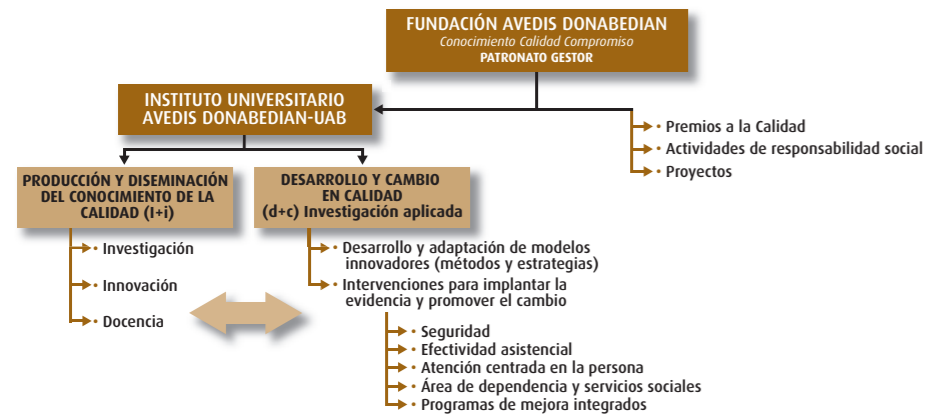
FUNDACIÓN AVEDIS DONABEDIAN
Conocimiento Calidad Compromiso
PATRONATO GESTOR

INSTITUTO UNIVERSITARIO AVEDIS DONABEDIAN-UAB

• Premios a la Calidad
• Actividades de responsabilidad social
• Proyectos

PRODUCCIÓN Y DISEMINACIÓN DEL CONOCIMIENTO DE LA CALIDAD (I+i)

• Investigación
• Innovación
• Docencia

DESARROLLO Y CAMBIO EN CALIDAD (d+c) Investigación aplicada

• Desarrollo y adaptación de modelos innovadores (métodos y estrategias)
• Intervenciones para implantar la evidencia y promover el cambio

• Seguridad
• Efectividad asistencial
• Atención centrada en la persona
• Área de dependencia y servicios sociales
• Programas de mejora integrados